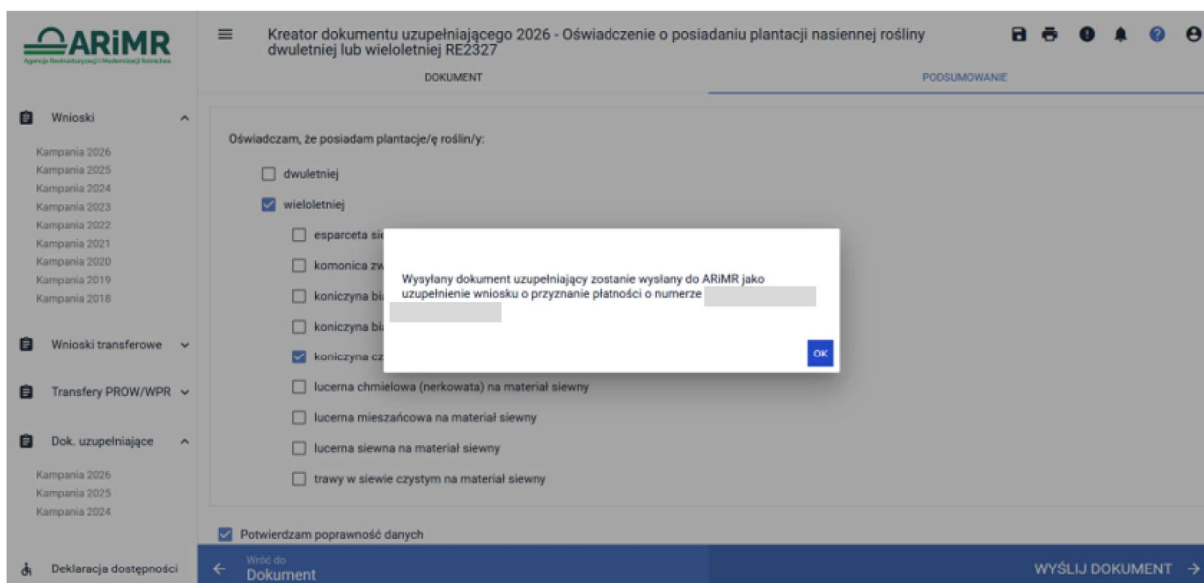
ARiMR
Agencja Restrukturyzacji i Modernizacji Rolnictwa

Kreator dokumentu uzupełniającego 2026 - Oświadczenie o posiadaniu plantacji nasiennej rośliny dwuletniej lub wieloletniej RE2327

DOKUMENT
PODSUMOWANIE

Wnioski
Kampania 2026
Kampania 2025
Kampania 2024
Kampania 2023
Kampania 2022
Kampania 2021
Kampania 2020
Kampania 2019
Kampania 2018

Wnioski transferowe

Transfery PROW/WPR

Dok. uzupełniające
Kampania 2026
Kampania 2025
Kampania 2024

Deklaracja dostępności

Oświadczam, że posiadam plantacje/ę roślin/y:

dwuletniej

wieloletniej

esparceta si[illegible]

komonica zw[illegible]

koniczyna bi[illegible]

koniczyna bi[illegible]

koniczyna cz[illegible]

lucerna chmielowa (nerkowata) na materiał siewny

lucerna mieszańcowa na materiał siewny

lucerna siewna na materiał siewny

trawy w siewie czystym na materiał siewny

Potwierdzam poprawność danych

Wysyłany dokument uzupełniający zostanie wysłany do ARiMR jako uzupełnienie wniosku o przyznanie płatności o numerze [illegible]

OK

Wróć do
Dokument

WYŚLIJ DOKUMENT